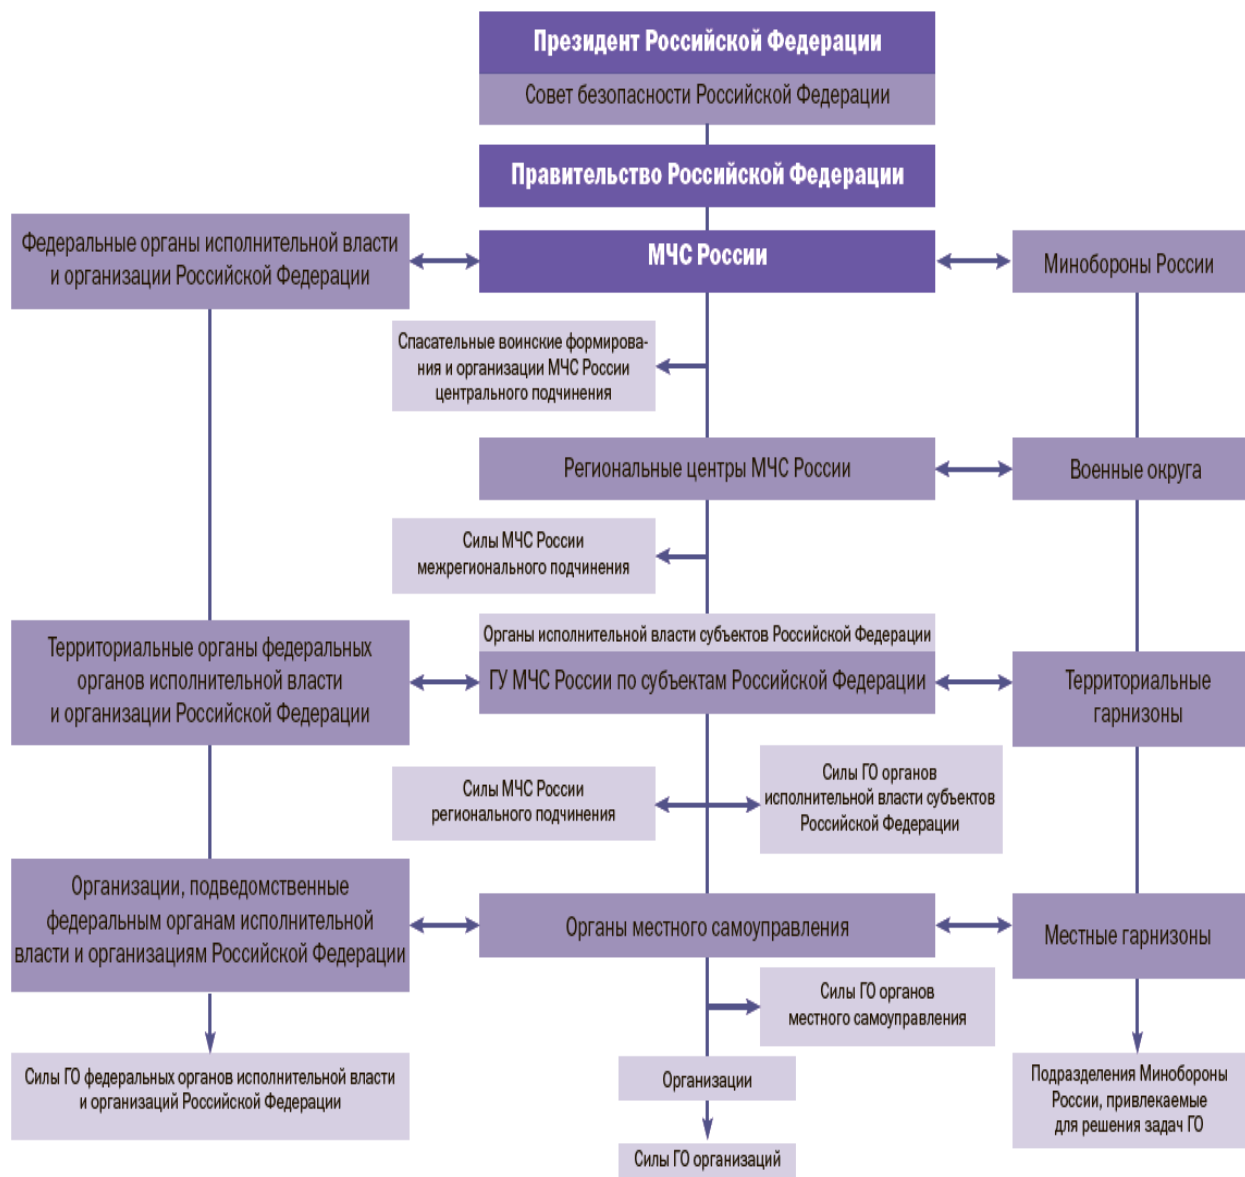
Президент Российской Федерации
Совет безопасности Российской Федерации

Правительство Российской Федерации

Федеральные органы исполнительной власти и организации Российской Федерации

МЧС России

Минобороны России

Спасательные воинские формирования и организации МЧС России центрального подчинения

Региональные центры МЧС России

Военные округа

Силы МЧС России межрегионального подчинения

Органы исполнительной власти субъектов Российской Федерации

Территориальные органы федеральных органов исполнительной власти и организации Российской Федерации

ГУ МЧС России по субъектам Российской Федерации

Территориальные гарнизоны

Силы МЧС России регионального подчинения

Силы ГО органов исполнительной власти субъектов Российской Федерации

Организации, подведомственные федеральным органам исполнительной власти и организациям Российской Федерации

Органы местного самоуправления

Местные гарнизоны

Силы ГО органов местного самоуправления

Силы ГО федеральных органов исполнительной власти и организаций Российской Федерации

Организации

Подразделения Минобороны России, привлекаемые для решения задач ГО

Силы ГО организаций